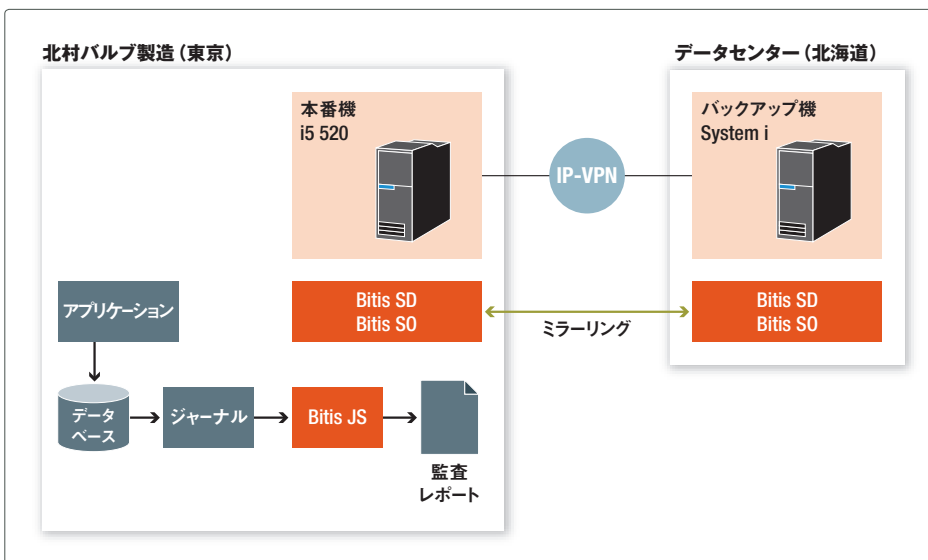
北村バルブ製造（東京）

本番機
i5 520

IP-VPN

データセンター（北海道）

バックアップ機
System i

アプリケーション

Bitis SD
Bitis SO

ミラーリング

Bitis SD
Bitis SO

データベース

ジャーナル

Bitis JS

監査
レポート